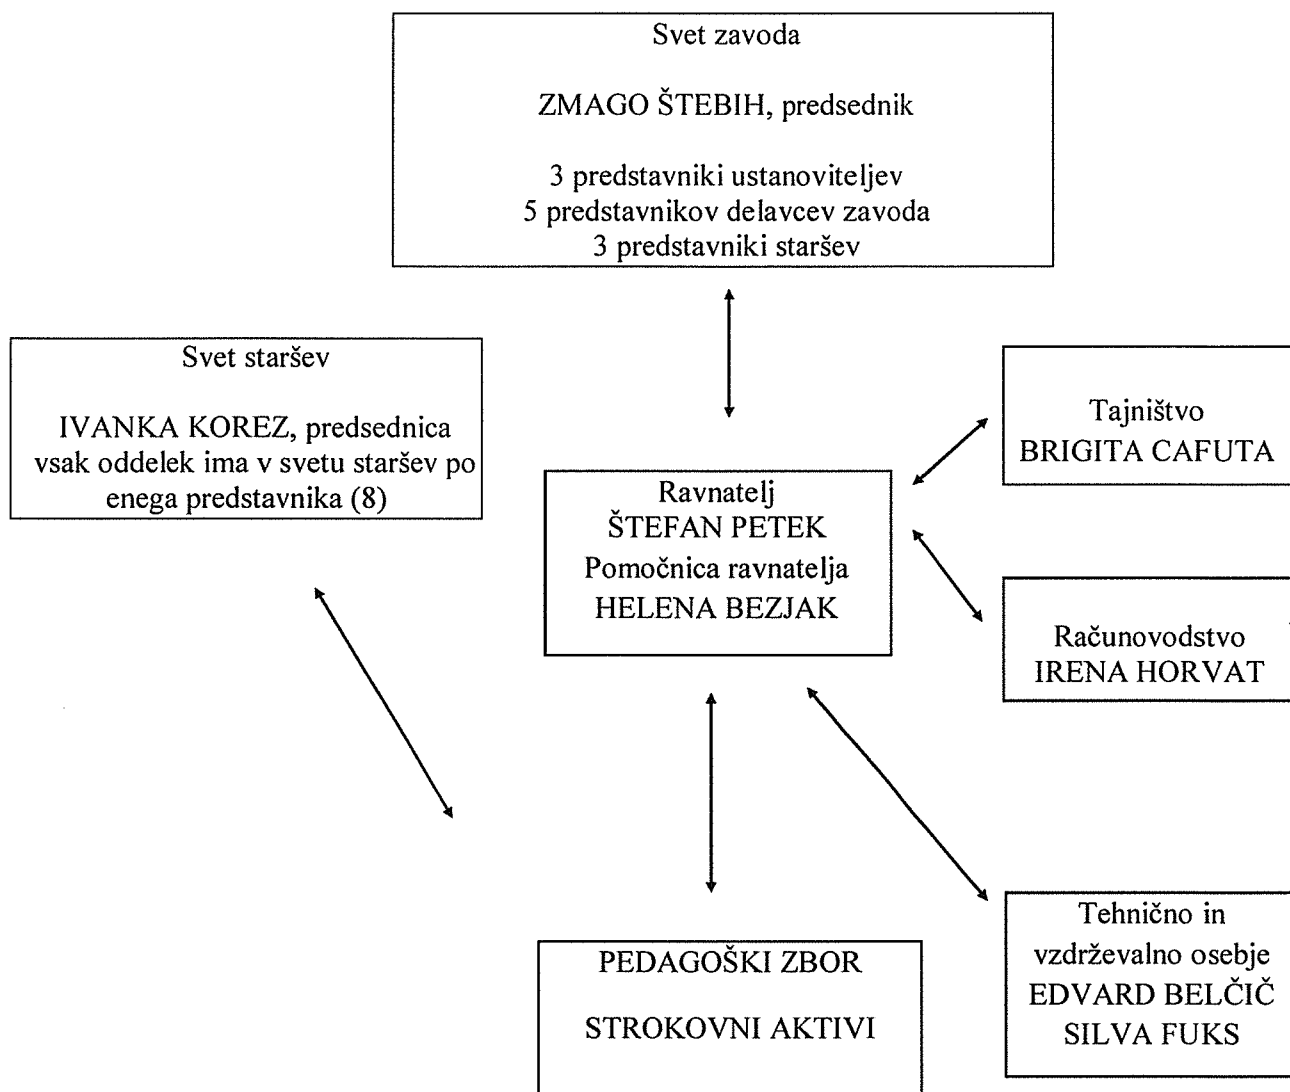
Svet zavoda

ZMAGO ŠTEBIH, predsednik

3 predstavniki ustanoviteljev
5 predstavnikov delavcev zavoda
3 predstavniki staršev

Svet staršev

IVANKA KOREZ, predsednica
vsak oddelek ima v svetu staršev po enega predstavnika (8)

Tajništvo
BRIGITA CAFUTA

Ravnatelj
ŠTEFAN PETEK
Pomočnica ravnatelja
HELENA BEZJAK

Računovodstvo
IRENA HORVAT

Tehnično in vzdrževalno osebje
EDVARD BELČIČ
SILVA FUKS

PEDAGOŠKI ZBOR

STROKOVNI AKTIVI